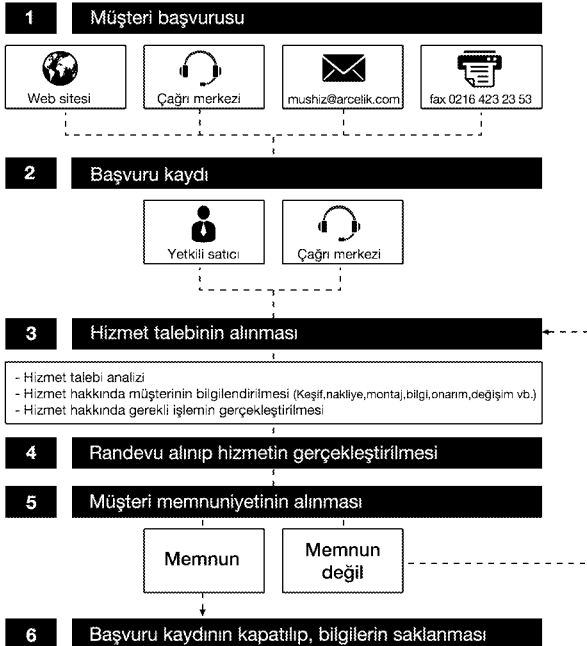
1 Müşteri başvurusu

Web sitesi

Çağrı merkezi

mushiz@arcelik.com

fax 0216 423 23 53

2 Başvuru kaydı

Yetkili satıcı

Çağrı merkezi

3 Hizmet talebinin alınması

- Hizmet talebi analizi
- Hizmet hakkında müşterinin bilgilendirilmesi (Keşif,nakliye,montaj,bilgi,onarım,değişim vb.)
- Hizmet hakkında gerekli işlemin gerçekleştirilmesi

4 Randevu alınıp hizmetin gerçekleştirilmesi

5 Müşteri memnuniyetinin alınması

Memnun

Memnun değil

6 Başvuru kaydının kapatılıp, bilgilerin saklanması